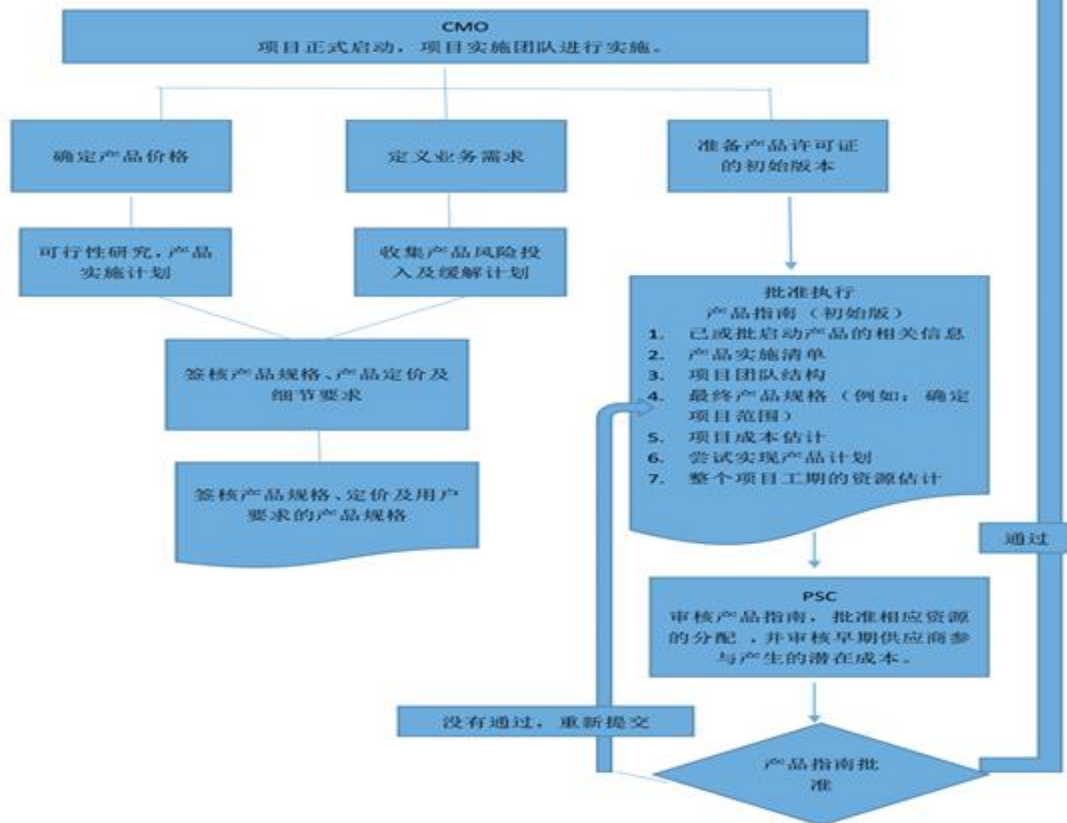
CMO
项目正式启动，项目实施团队进行实施。

确定产品价格

定义业务需求

准备产品许可证的初始版本

可行性研究，产品实施计划

收集产品风险投入及缓解计划

批准执行
产品指南（初始版）
1. 已或批启动产品的相关信息
2. 产品实施清单
3. 项目团队结构
4. 最终产品规格（例如：确定项目范围）
5. 项目成本估计
6. 尝试实现产品计划
7. 整个项目工期的资源估计

签核产品规格、产品定价及细节要求

签核产品规格、定价及用户要求的产品规格

通过

PSC
审核产品指南，批准相应资源的分配，并审核早期供应商参与产生的潜在成本。

没有通过，重新提交

产品指南批准